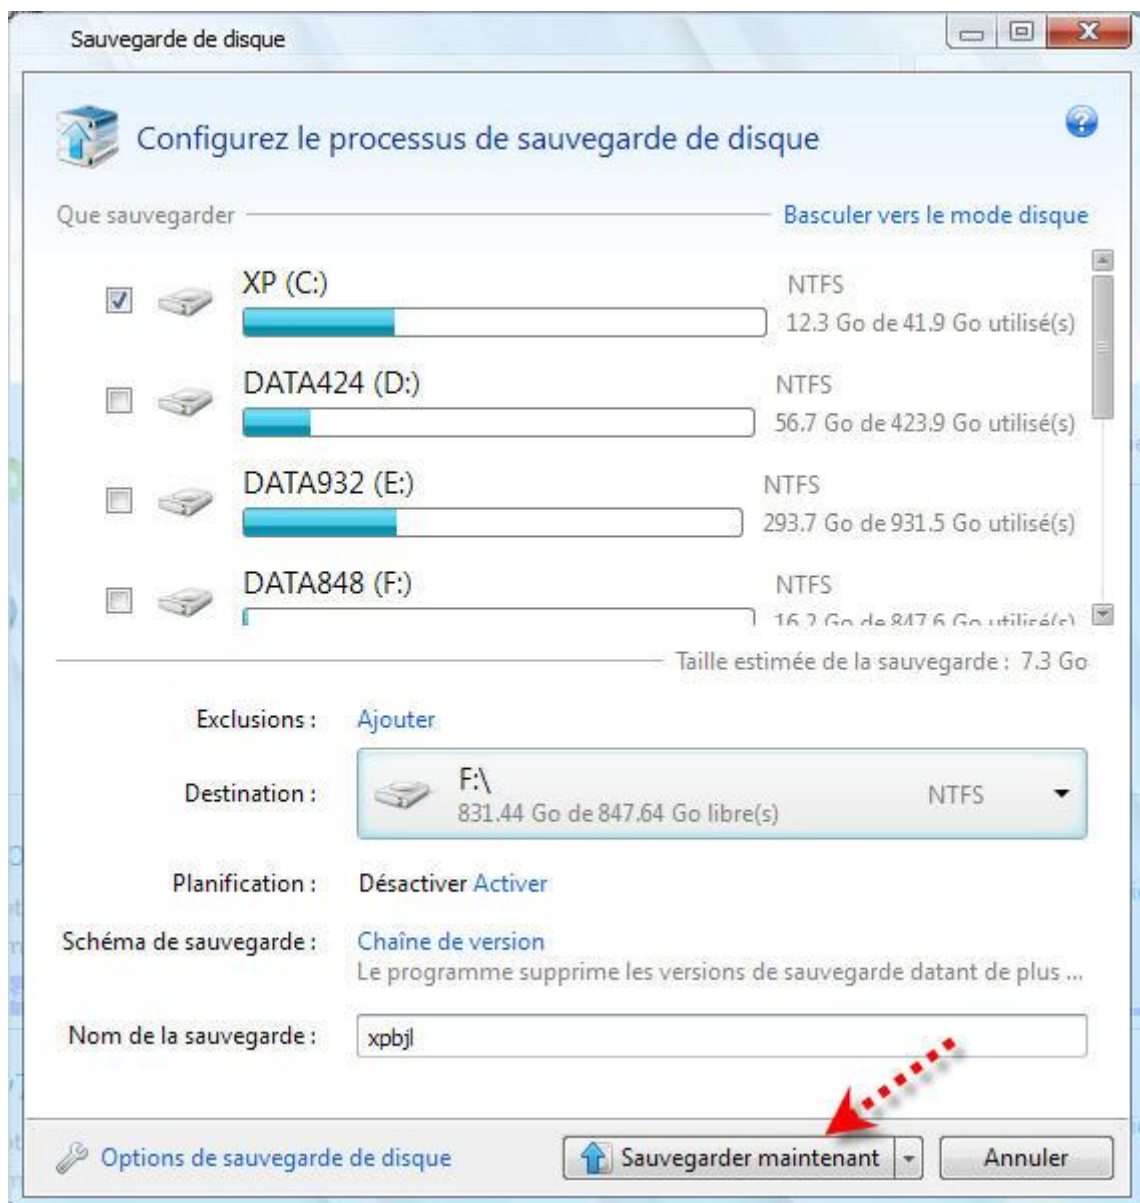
Sauvegarde de disque

Configurez le processus de sauvegarde de disque

Que sauvegarder

Basculer vers le mode disque

XP (C:)
NTFS
12.3 Go de 41.9 Go utilisé(s)

DATA424 (D:)
NTFS
56.7 Go de 423.9 Go utilisé(s)

DATA932 (E:)
NTFS
293.7 Go de 931.5 Go utilisé(s)

DATA848 (F:)
NTFS
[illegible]

Taille estimée de la sauvegarde : 7.3 Go

Exclusions : Ajouter

Destination : F:\ 831.44 Go de 847.64 Go libre(s) NTFS

Planification : Désactiver Activer

Schéma de sauvegarde : Chaîne de version
Le programme supprime les versions de sauvegarde datant de plus ...

Nom de la sauvegarde : xpbjl

Options de sauvegarde de disque

Sauvegarder maintenant

Annuler